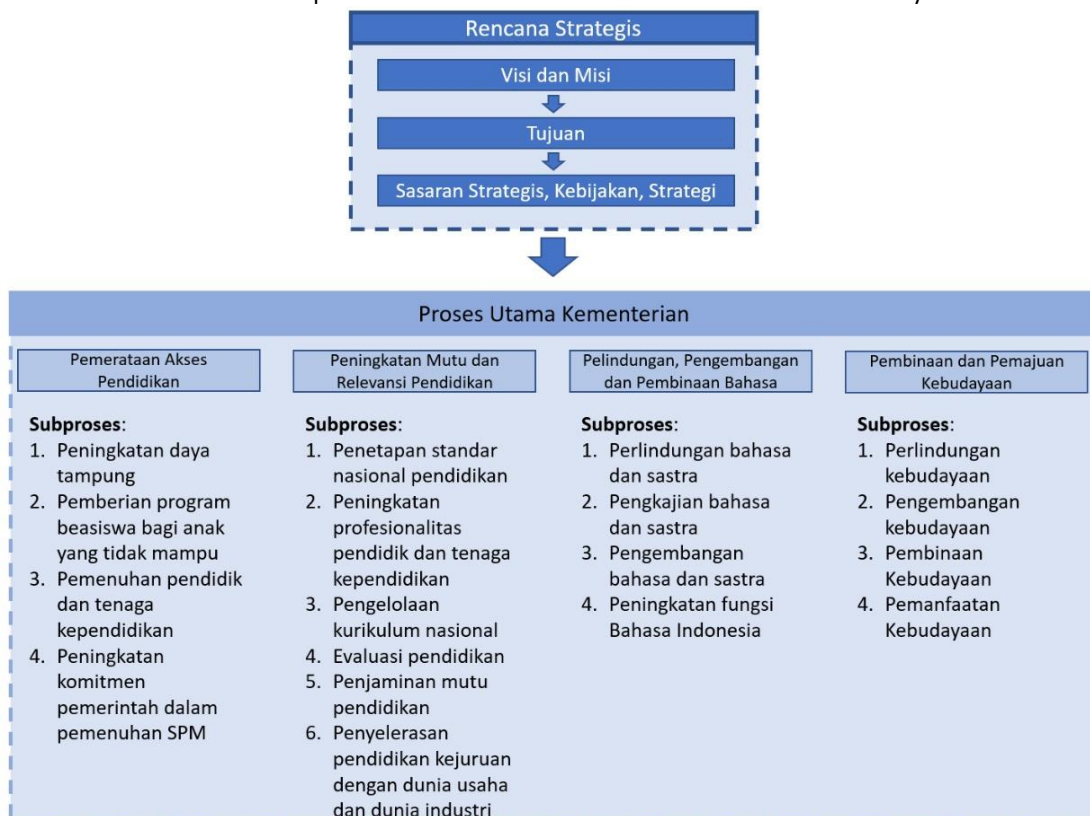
Rencana Strategis

Visi dan Misi

Tujuan

Sasaran Strategis, Kebijakan, Strategi

Proses Utama Kementerian

Pemerataan Akses Pendidikan

Subproses:
1. Peningkatan daya tampung
2. Pemberian program beasiswa bagi anak yang tidak mampu
3. Pemenuhan pendidik dan tenaga kependidikan
4. Peningkatan komitmen pemerintah dalam pemenuhan SPM

Peningkatan Mutu dan Relevansi Pendidikan

Subproses:
1. Penetapan standar nasional pendidikan
2. Peningkatan profesionalitas pendidik dan tenaga kependidikan
3. Pengelolaan kurikulum nasional
4. Evaluasi pendidikan
5. Penjaminan mutu pendidikan
6. Penyelerasan pendidikan kejuruan dengan dunia usaha dan dunia industri

Pelindungan, Pengembangan dan Pembinaan Bahasa

Subproses:
1. Perlindungan bahasa dan sastra
2. Pengkajian bahasa dan sastra
3. Pengembangan bahasa dan sastra
4. Peningkatan fungsi Bahasa Indonesia

Pembinaan dan Pemajuan Kebudayaan

Subproses:
1. Perlindungan kebudayaan
2. Pengembangan kebudayaan
3. Pembinaan Kebudayaan
4. Pemanfaatan Kebudayaan